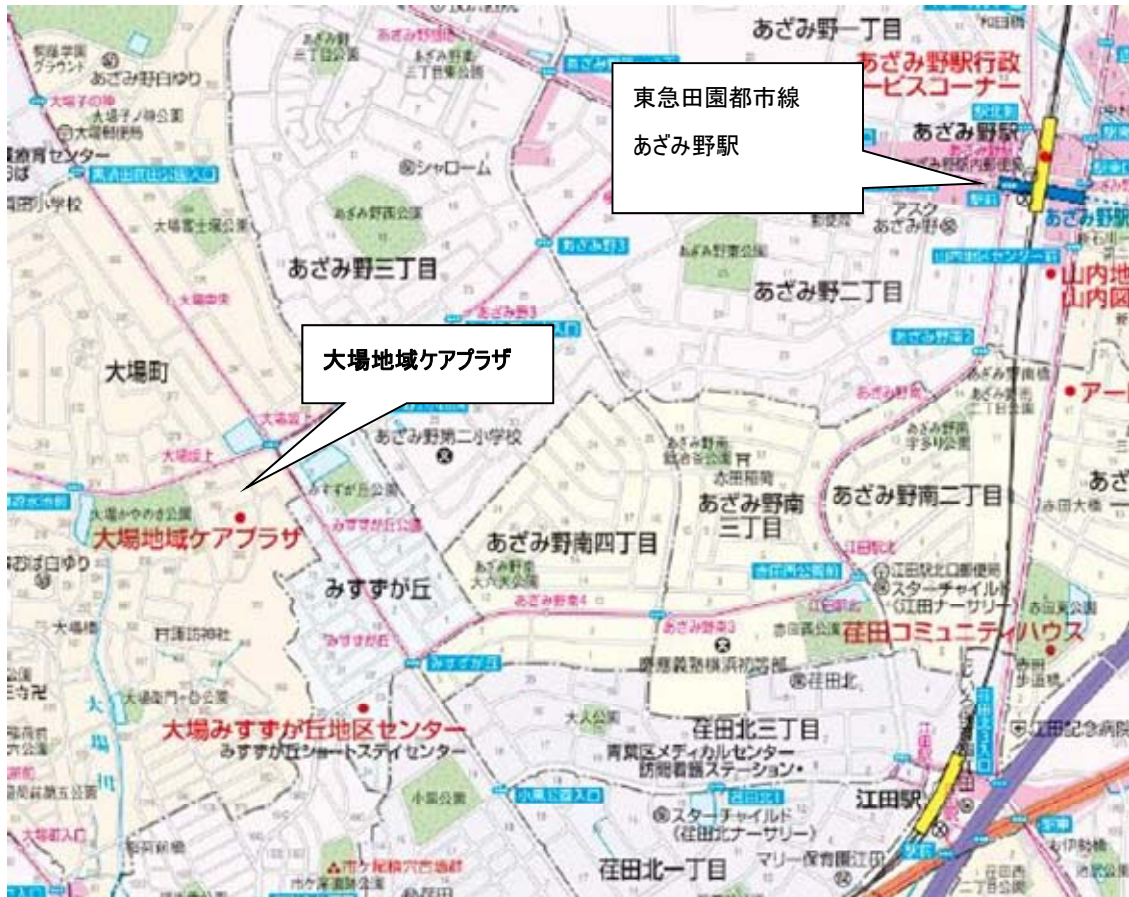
東急田園都市線

あざみ野駅

大場地域ケアプラザ

あざみ野一丁目

あざみ野駅行政サービスコーナー

あざみ野駅

あざみ野三丁目

あざみ野二丁目

大場町

あざみ野第二小学校

あざみ野南二丁目

あざみ野南三丁目

あざみ野南四丁目

大場地域ケアプラザ

みすずが丘

荏田コミュニティハウス

スターチャイルド（江田ナーサリー）

大場みすずが丘地区センター

みすずが丘ショートステイセンター

荏田北三丁目

青葉区メディカルセンター訪問看護ステーション・

江田駅

スターチャイルド（荏田北ナーサリー）

荏田北一丁目

マリー保育園江田

あざみ野西公園

あざみ野東公園

シャローム

アスクあざみ野

山内地区センター

山内図書館

みすずが丘公園

大場かやのき公園

あおば白ゆり

大場富士塚公園

あざみ野白ゆり

小黒公園

市ケ尾横穴古墳群

大人公園

荏田北

江田記念病院

赤田西公園

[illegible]